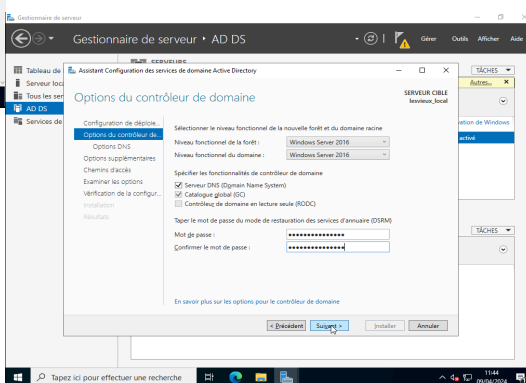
Gestionnaire de serveur

Gestionnaire de serveur • AD DS

Gérer Outils Afficher Aide

Tableau de
Serveur loca
Tous les ser
AD DS
Services de

SERVEURS

TÂCHES

Autres...

ation de Windows

activé

TÂCHES

Assistant Configuration des services de domaine Active Directory

Options du contrôleur de domaine

SERVEUR CIBLE
lesvieux_local

Configuration de déploie...
Options du contrôleur de...
Options DNS
Options supplémentaires
Chemins d'accès
Examiner les options
Vérification de la configur...
Installation
Résultats

Sélectionner le niveau fonctionnel de la nouvelle forêt et du domaine racine

Niveau fonctionnel de la forêt : Windows Server 2016
Niveau fonctionnel du domaine : Windows Server 2016

Spécifier les fonctionnalités de contrôleur de domaine

Serveur DNS (Domain Name System)
Catalogue global (GC)
Contrôleur de domaine en lecture seule (RODC)

Taper le mot de passe du mode de restauration des services d'annuaire (DSRM)

Mot de passe : ••••••••••••••••
Confirmer le mot de passe : ••••••••••••••••

En savoir plus sur les options pour le contrôleur de domaine

< Précédent Suivant > Installer Annuler

Tapez ici pour effectuer une recherche

11:44
09/04/2024